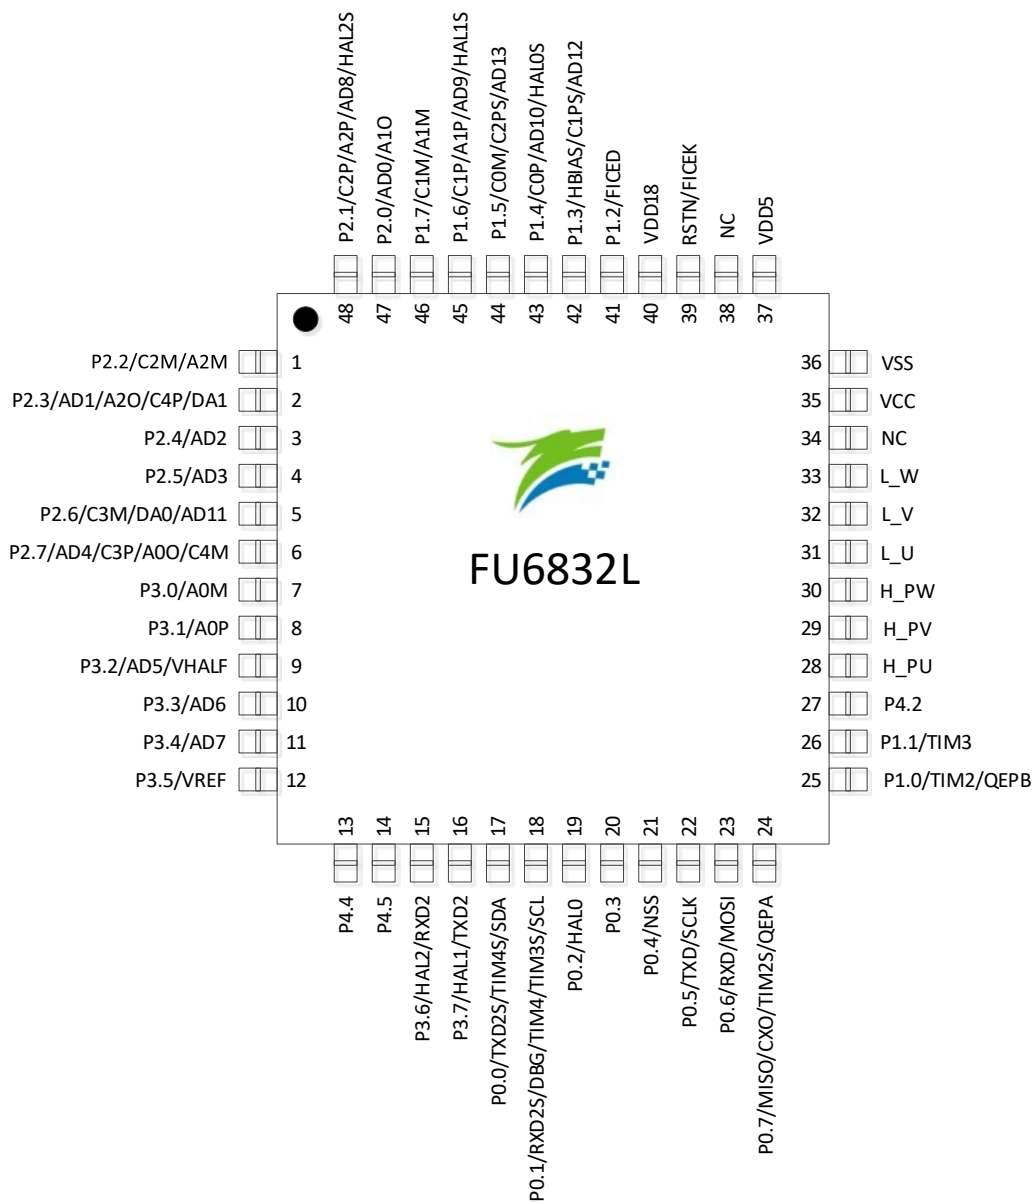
P2.1/C2P/A2P/AD8/HAL2S
P2.0/AD0/A1O
P1.7/C1M/A1M
P1.6/C1P/A1P/AD9/HAL1S
P1.5/C0M/C2PS/AD13
P1.4/C0P/AD10/HAL0S
P1.3/HBIAS/C1PS/AD12
P1.2/FICED
VDD18
RSTN/FICEK
NC
VDD5

48 47 46 45 44 43 42 41 40 39 38 37

P2.2/C2M/A2M 1
P2.3/AD1/A2O/C4P/DA1 2
P2.4/AD2 3
P2.5/AD3 4
P2.6/C3M/DA0/AD11 5
P2.7/AD4/C3P/A0O/C4M 6
P3.0/A0M 7
P3.1/A0P 8
P3.2/AD5/VHALF 9
P3.3/AD6 10
P3.4/AD7 11
P3.5/VREF 12

FU6832L

36 VSS
35 VCC
34 NC
33 L_W
32 L_V
31 L_U
30 H_PW
29 H_PV
28 H_PU
27 P4.2
26 P1.1/TIM3
25 P1.0/TIM2/QEPB

13 14 15 16 17 18 19 20 21 22 23 24

P4.4
P4.5
P3.6/HAL2/RXD2
P3.7/HAL1/TXD2
P0.0/TXD2S/TIM4S/SDA
P0.1/RXD2S/DBG/TIM4/TIM3S/SCL
P0.2/HAL0
P0.3
P0.4/NSS
P0.5/TXD/SCLK
P0.6/RXD/MOSI
P0.7/MISO/CXO/TIM2S/QEPA